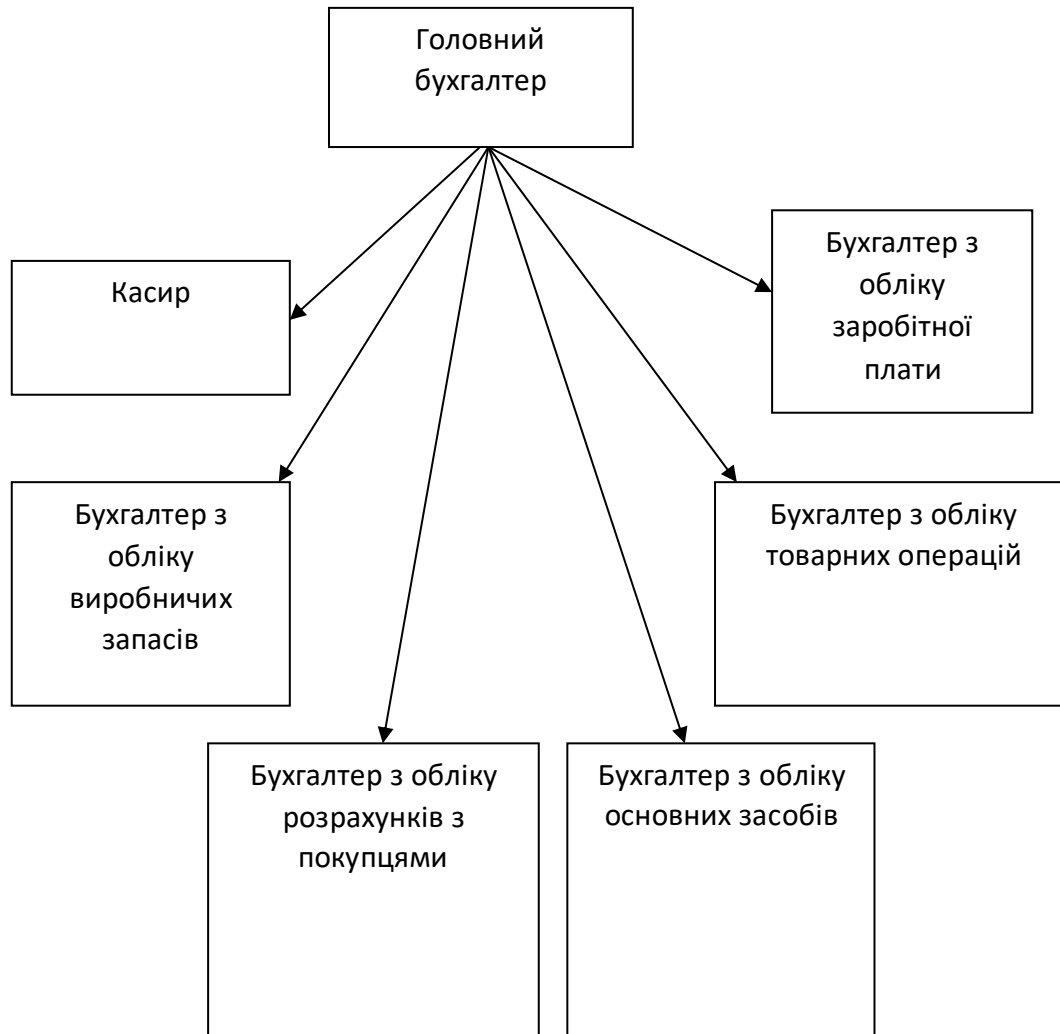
Головний бухгалтер

Касир

Бухгалтер з обліку заробітної плати

Бухгалтер з обліку виробничих запасів

Бухгалтер з обліку товарних операцій

Бухгалтер з обліку розрахунків з покупцями

Бухгалтер з обліку основних засобів